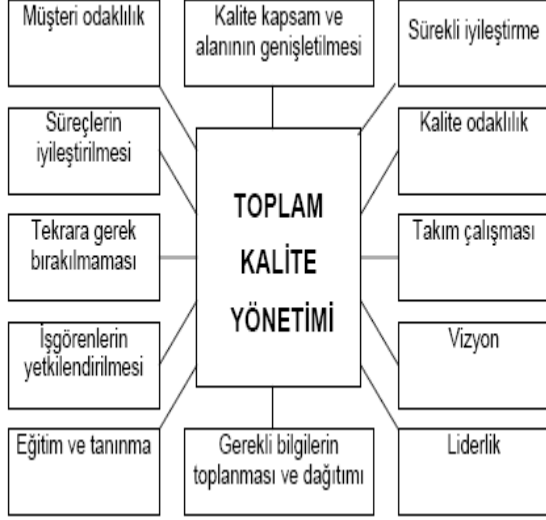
Müşteri odaklılık

Kalite kapsam ve alanının genişletilmesi

Sürekli iyileştirme

Süreçlerin iyileştirilmesi

TOPLAM KALİTE YÖNETİMİ

Kalite odaklılık

Tekrara gerek bırakılmaması

Takım çalışması

İşgörenlerin yetkilendirilmesi

Vizyon

Eğitim ve tanınma

Gerekli bilgilerin toplanması ve dağıtımı

Liderlik